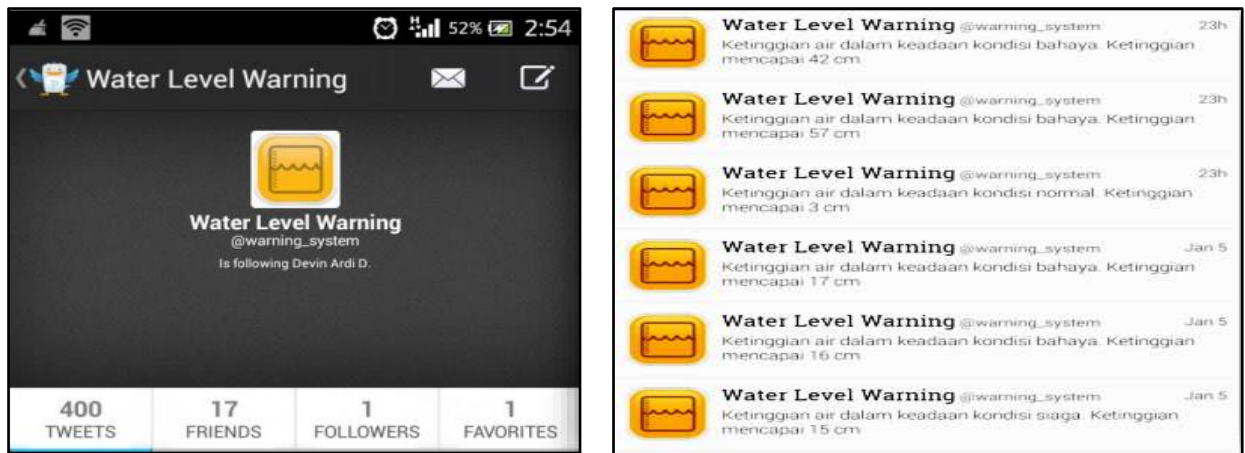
52% 2:54

Water Level Warning

Water Level Warning
@warning_system
Is following Devin Ardi D.

| 400 | 17 | 1 | 1 |
|---|---|---|---|
| TWEETS | FRIENDS | FOLLOWERS | FAVORITES |

Water Level Warning @warning_system 23h
Ketinggian air dalam keadaan kondisi bahaya. Ketinggian mencapai 42 cm

Water Level Warning @warning_system 23h
Ketinggian air dalam keadaan kondisi bahaya. Ketinggian mencapai 57 cm

Water Level Warning @warning_system 23h
Ketinggian air dalam keadaan kondisi normal. Ketinggian mencapai 3 cm

Water Level Warning @warning_system Jan 5
Ketinggian air dalam keadaan kondisi bahaya. Ketinggian mencapai 17 cm

Water Level Warning @warning_system Jan 5
Ketinggian air dalam keadaan kondisi bahaya. Ketinggian mencapai 16 cm

Water Level Warning @warning_system Jan 5
Ketinggian air dalam keadaan kondisi siaga. Ketinggian mencapai 15 cm